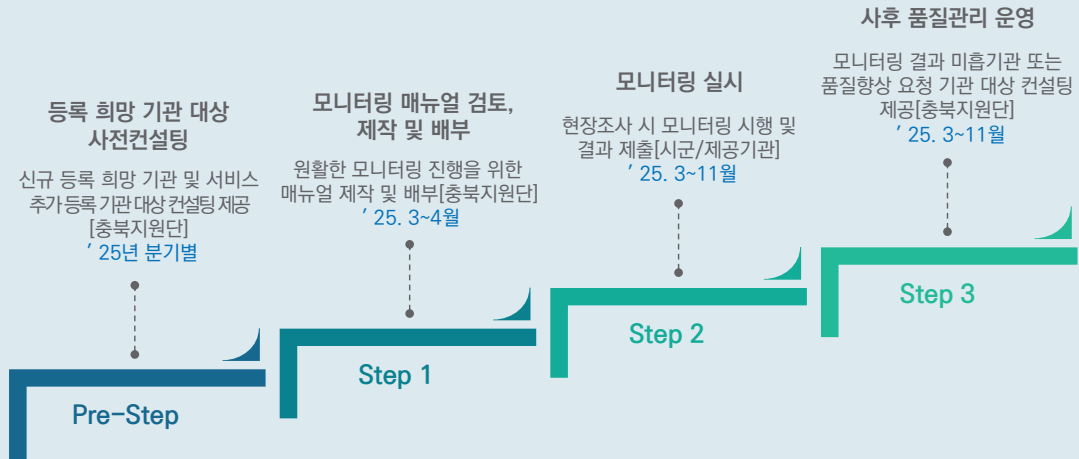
등록 희망 기관 대상 사전컨설팅

신규 등록 희망 기관 및 서비스 추가 등록 기관 대상 컨설팅 제공 [충북지원단]

' 25년 분기별

Pre-Step

모니터링 매뉴얼 검토, 제작 및 배부

원활한 모니터링 진행을 위한 매뉴얼 제작 및 배부[충북지원단]

' 25. 3~4월

Step 1

모니터링 실시

현장조사 시 모니터링 시행 및 결과 제출[시군/제공기관]

' 25. 3~11월

Step 2

사후 품질관리 운영

모니터링 결과 미흡기관 또는 품질향상 요청 기관 대상 컨설팅 제공[충북지원단]

' 25. 3~11월

Step 3